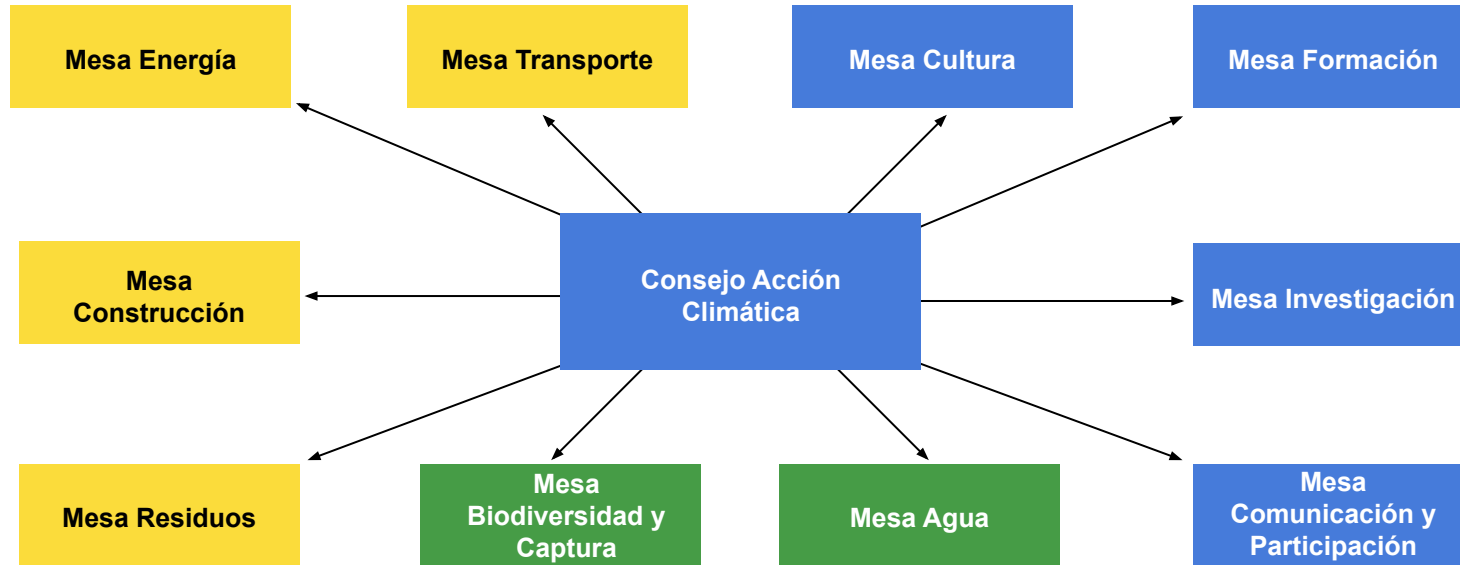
Mesa Energía

Mesa Transporte

Mesa Cultura

Mesa Formación

Mesa Construcción

Consejo Acción Climática

Mesa Investigación

Mesa Residuos

Mesa Biodiversidad y Captura

Mesa Agua

Mesa Comunicación y Participación